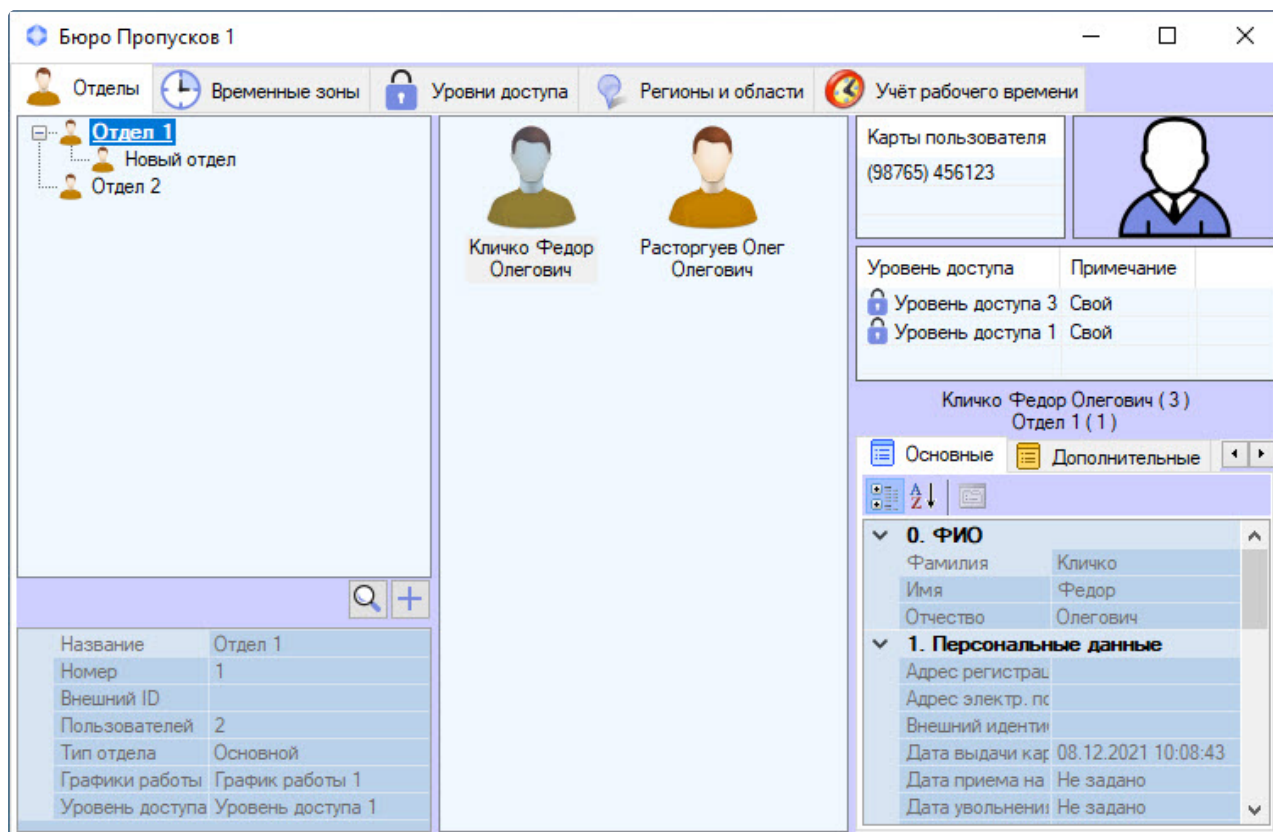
Бюро Пропусков 1

Отделы | Временные зоны | Уровни доступа | Регионы и области | Учёт рабочего времени

Отдел 1
Новый отдел
Отдел 2

| Название | Отдел 1 |
|---|---|
| Номер | 1 |
| Внешний ID | |
| Пользователей | 2 |
| Тип отдела | Основной |
| Графики работы | График работы 1 |
| Уровень доступа | Уровень доступа 1 |

Кличко Федор Олегович

Расторгуев Олег Олегович

Карты пользователя
(98765) 456123

| Уровень доступа | Примечание |
|---|---|
| Уровень доступа 3 | Свой |
| Уровень доступа 1 | Свой |

Кличко Федор Олегович ( 3 )
Отдел 1 ( 1 )

Основные | Дополнительные

0. ФИО

| Фамилия | Кличко |
|---|---|
| Имя | Федор |
| Отчество | Олегович |

1. Персональные данные

| Адрес регистрац | |
|---|---|
| Адрес электр. пс | |
| Внешний иденти | |
| Дата выдачи кар | 08.12.2021 10:08:43 |
| Дата приема на | Не задано |
| Дата увольнени | Не задано |